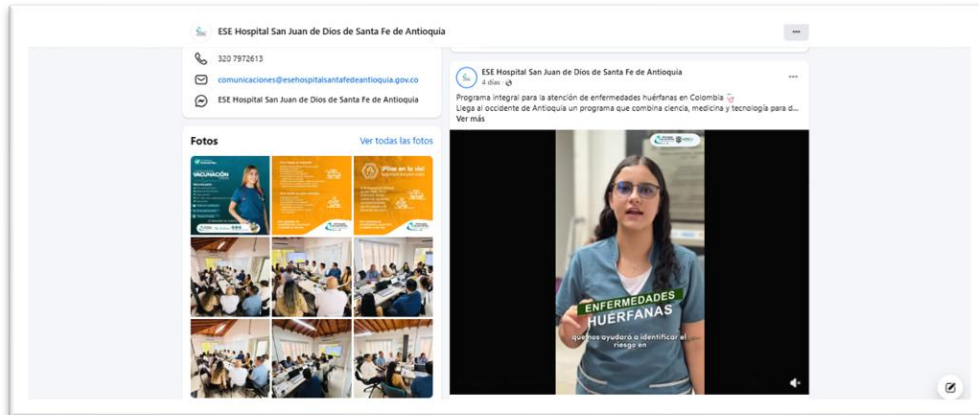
ESE Hospital San Juan de Dios de Santa Fe de Antioquia

···

320 7972613

comunicaciones@esehospitalsantafedeantioquia.gov.co

ESE Hospital San Juan de Dios de Santa Fe de Antioquia

Fotos

Ver todas las fotos

VACUNACIÓN

¡Pilas en la vía!

ESE Hospital San Juan de Dios de Santa Fe de Antioquia
4 días ·

···

Programa integral para la atención de enfermedades huérfanas en Colombia
Llega al occidente de Antioquia un programa que combina ciencia, medicina y tecnología para d...
Ver más

ENFERMEDADES HUÉRFANAS

que nos ayudará a identificar el riesgo en